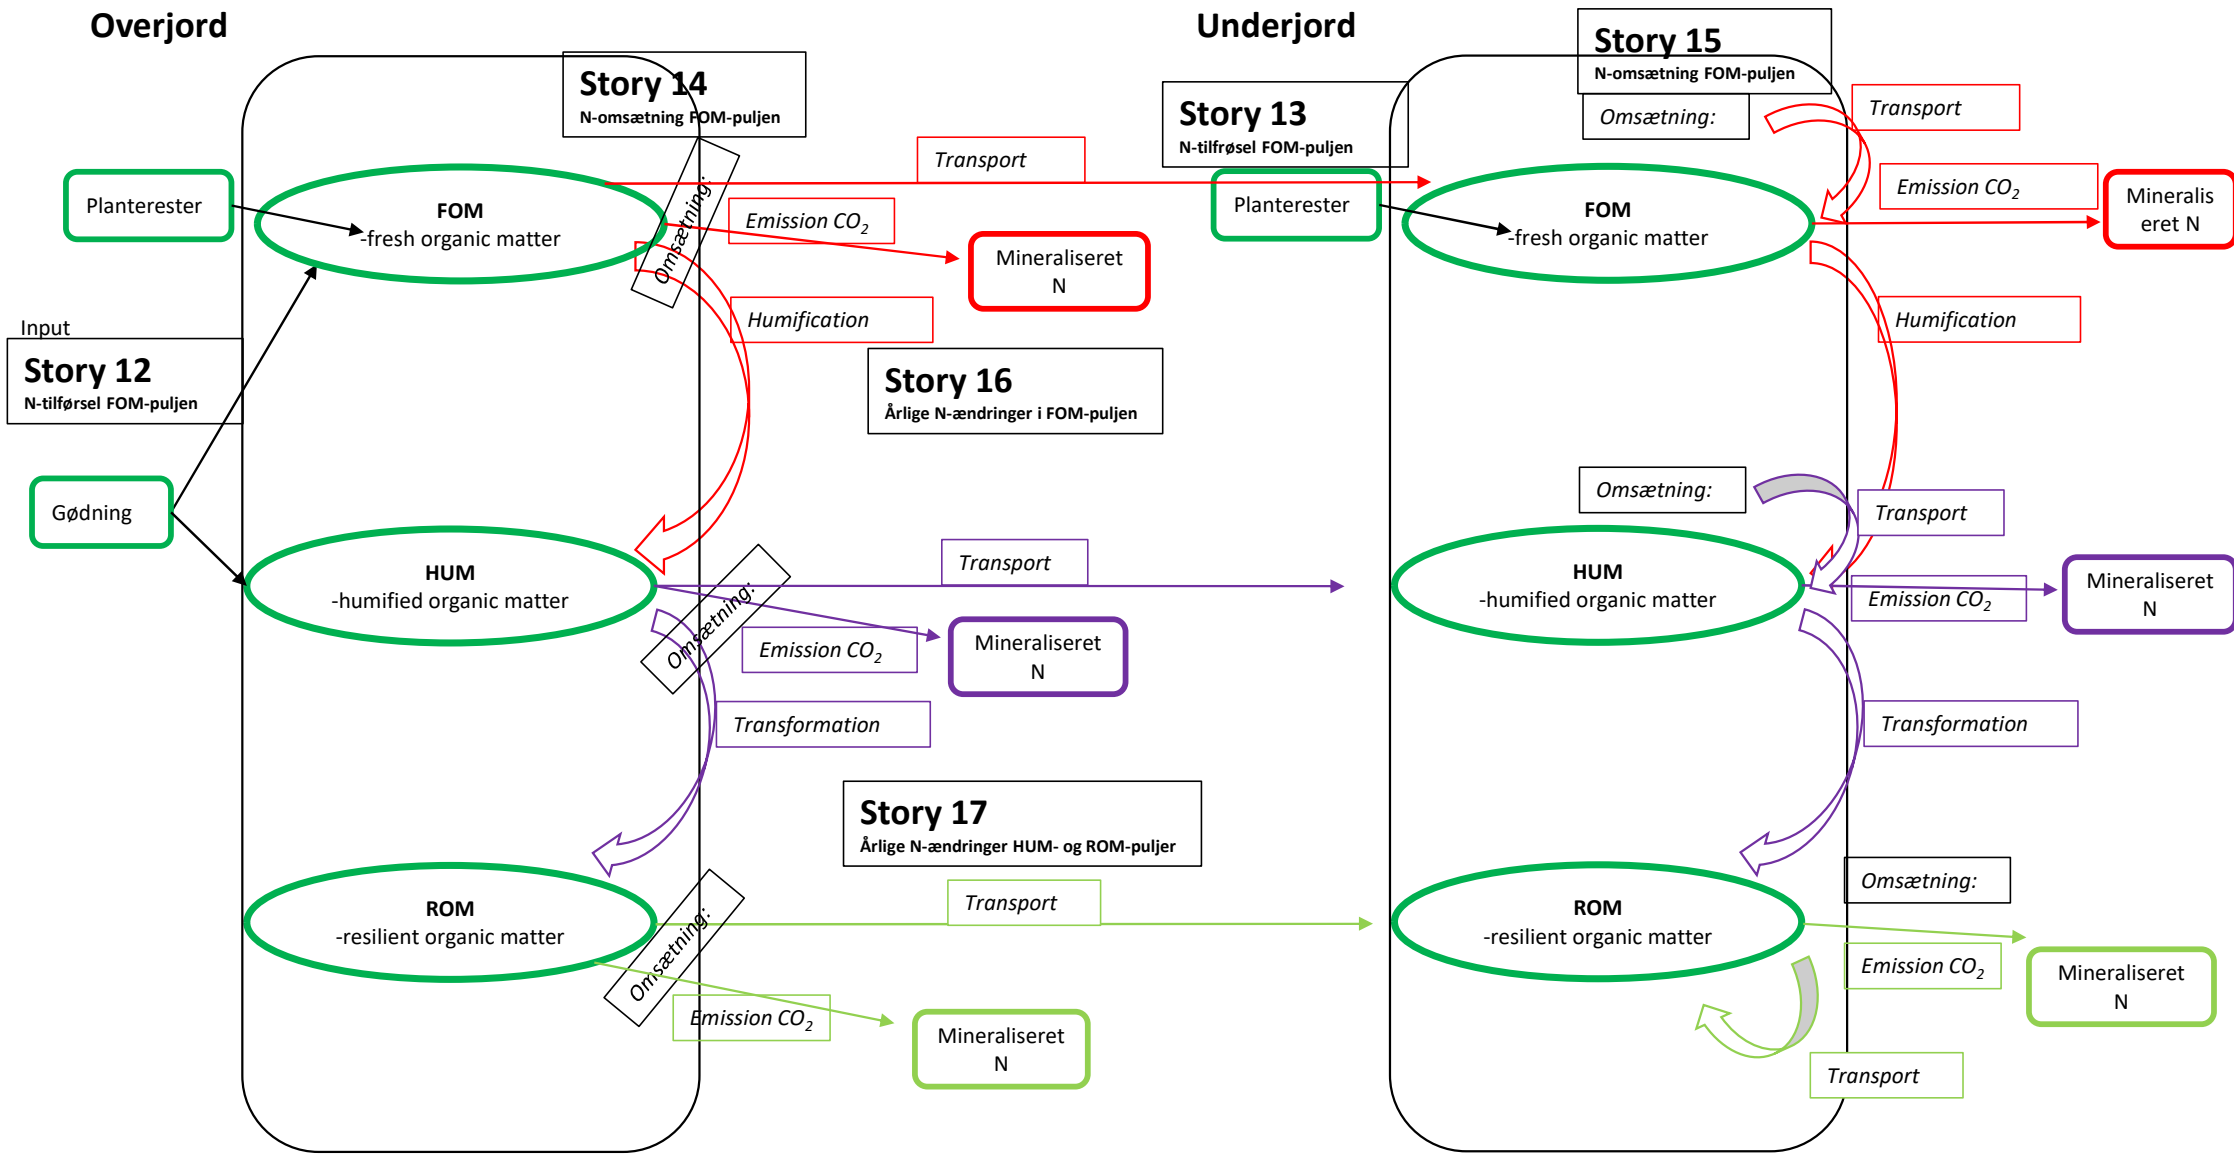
Overjord

Underjord

Story 15
N-omsætning FOM-puljen

Story 14
N-omsætning FOM-puljen

Story 13
N-tilførsel FOM-puljen

Omsætning:

Transport

Transport

Planterester

FOM
-fresh organic matter

Omsætning:

Emission $CO_2$

Mineraliseret N

Planterester

FOM
-fresh organic matter

Emission $CO_2$

Mineralis eret N

Humification

Humification

Input

Story 12
N-tilførsel FOM-puljen

Story 16
Årlige N-ændringer i FOM-puljen

Gødning

Omsætning:

Transport

Transport

HUM
-humified organic matter

HUM
-humified organic matter

Emission $CO_2$

Mineraliseret N

Omsætning:

Emission $CO_2$

Mineraliseret N

Transformation

Transformation

Story 17
Årlige N-ændringer HUM- og ROM-puljer

Omsætning:

Transport

ROM
-resilient organic matter

ROM
-resilient organic matter

Omsætning:

Emission $CO_2$

Mineraliseret N

Emission $CO_2$

Mineraliseret N

Transport